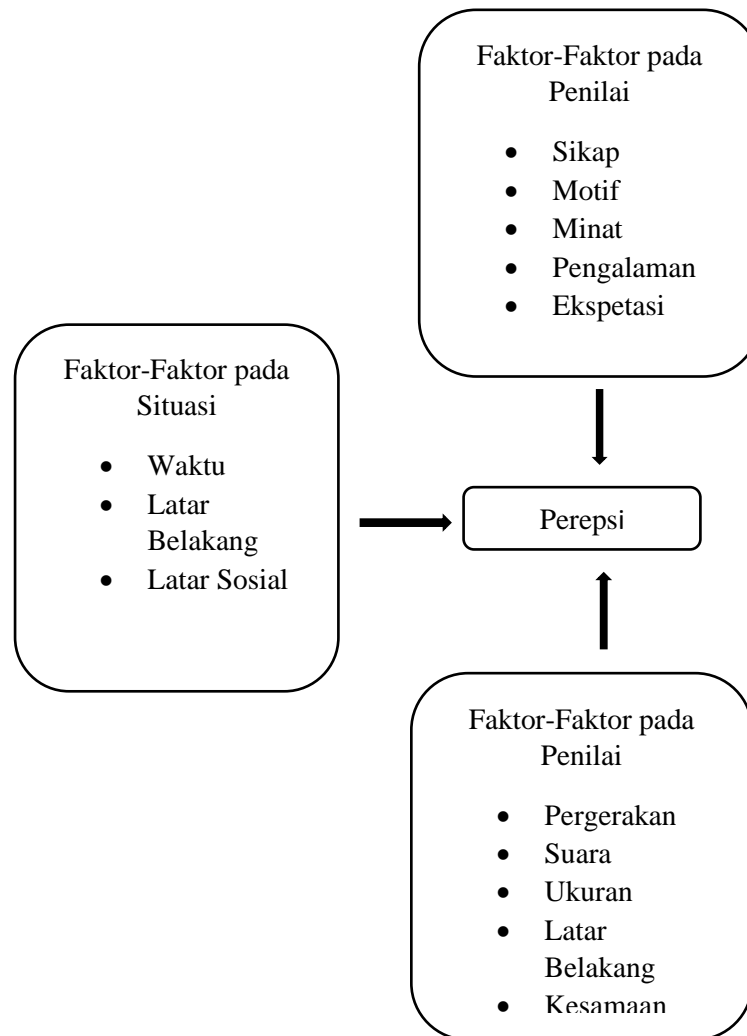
Faktor-Faktor pada Penilai

- Sikap
- Motif
- Minat
- Pengalaman
- Ekspetasi

Faktor-Faktor pada Situasi

- Waktu
- Latar Belakang
- Latar Sosial

Perepsi

Faktor-Faktor pada Penilai

- Pergerakan
- Suara
- Ukuran
- Latar Belakang
- Kesamaan